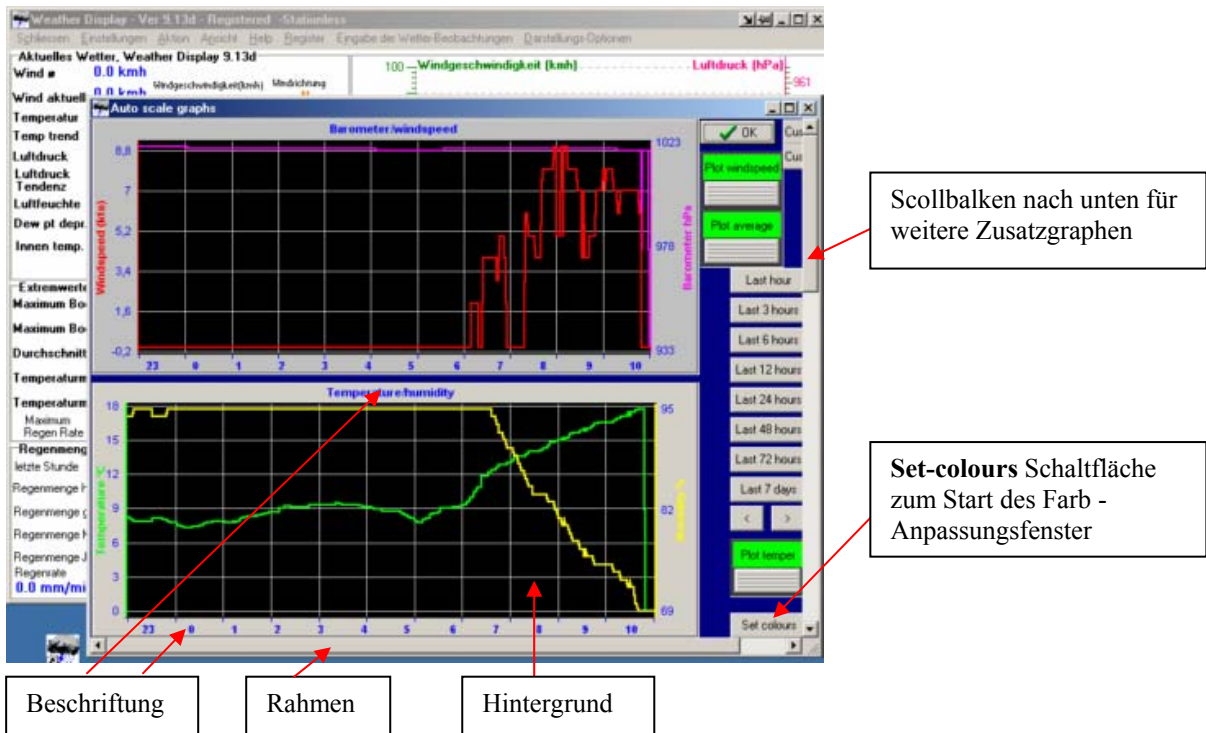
Weather Display - Ver 9.13d - Registered - Stationless

Schliessen Einstellungen Aktion Ansicht Help Register Eingabe der Wetter-Beobachtungen Darstellungs-Optionen

Aktuelles Wetter, Weather Display 9.13d

Wind ø 0.0 kmh

Wind aktuell 0.0 kmh

Windgeschwindigkeit(kmh) Windrichtung

Temperatur

Temp trend

Luftdruck

Luftdruck Tendenz

Luftfeuchte

Dew pt depr

Innen temp.

Extremwerte

Maximum Bö

Maximum Bö

Durchschnitt

Temperatur

Temperatur

Maximum Regen Rate

Regenmenge

letzte Stunde

Regenmenge

Regenmenge

Regenmenge

Regenmenge

Regenrate 0.0 mm/mi

100 Windgeschwindigkeit (kmh) Luftdruck (hPa) 951

Auto scale graphs

Barometer/windspeed

8,8 7 5,2 3,4 1,6 -0,2

Windspeed (kts)

1023 978 933

Barometer hPa

23 0 1 2 3 4 5 6 7 8 9 10

Temperature/humidity

18 15 12 9 6 3 0

Temperature °C

95 82 69

Humidity %

23 0 1 2 3 4 5 6 7 8 9 10

OK

Cus

Cus

Plot windspeed

Plot average

Last hour

Last 3 hours

Last 6 hours

Last 12 hours

Last 24 hours

Last 48 hours

Last 72 hours

Last 7 days

< >

Plot temper

Set colours

Scollbalken nach unten für weitere Zusatzgraphen

**Set-colours** Schaltfläche zum Start des Farb - Anpassungsfenster

Beschriftung

Rahmen

Hintergrund